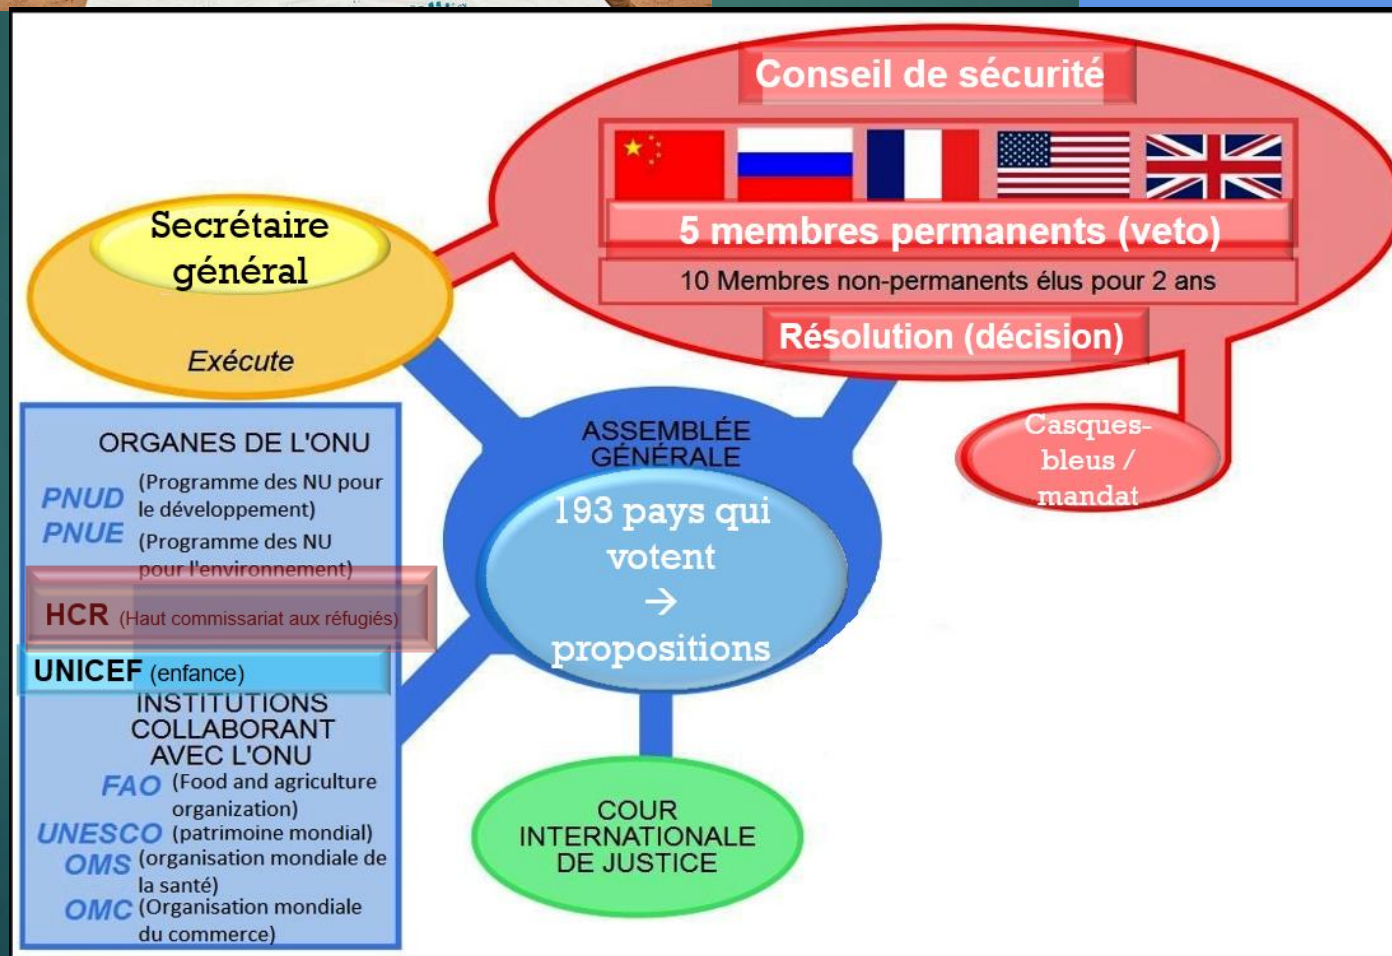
Conseil de sécurité

5 membres permanents (veto)

10 Membres non-permanents élus pour 2 ans

Résolution (décision)

Casques-bleus / mandat

Secrétaire général

Exécute

ORGANES DE L'ONU

PNUD (Programme des NU pour le développement)
PNUE (Programme des NU pour l'environnement)
HCR (Haut commissariat aux réfugiés)
UNICEF (enfance)

INSTITUTIONS COLLABORANT AVEC L'ONU

FAO (Food and agriculture organization)
UNESCO (patrimoine mondial)
OMS (organisation mondiale de la santé)
OMC (Organisation mondiale du commerce)

ASSEMBLÉE GÉNÉRALE

193 pays qui votent
→
propositions

COUR INTERNATIONALE DE JUSTICE